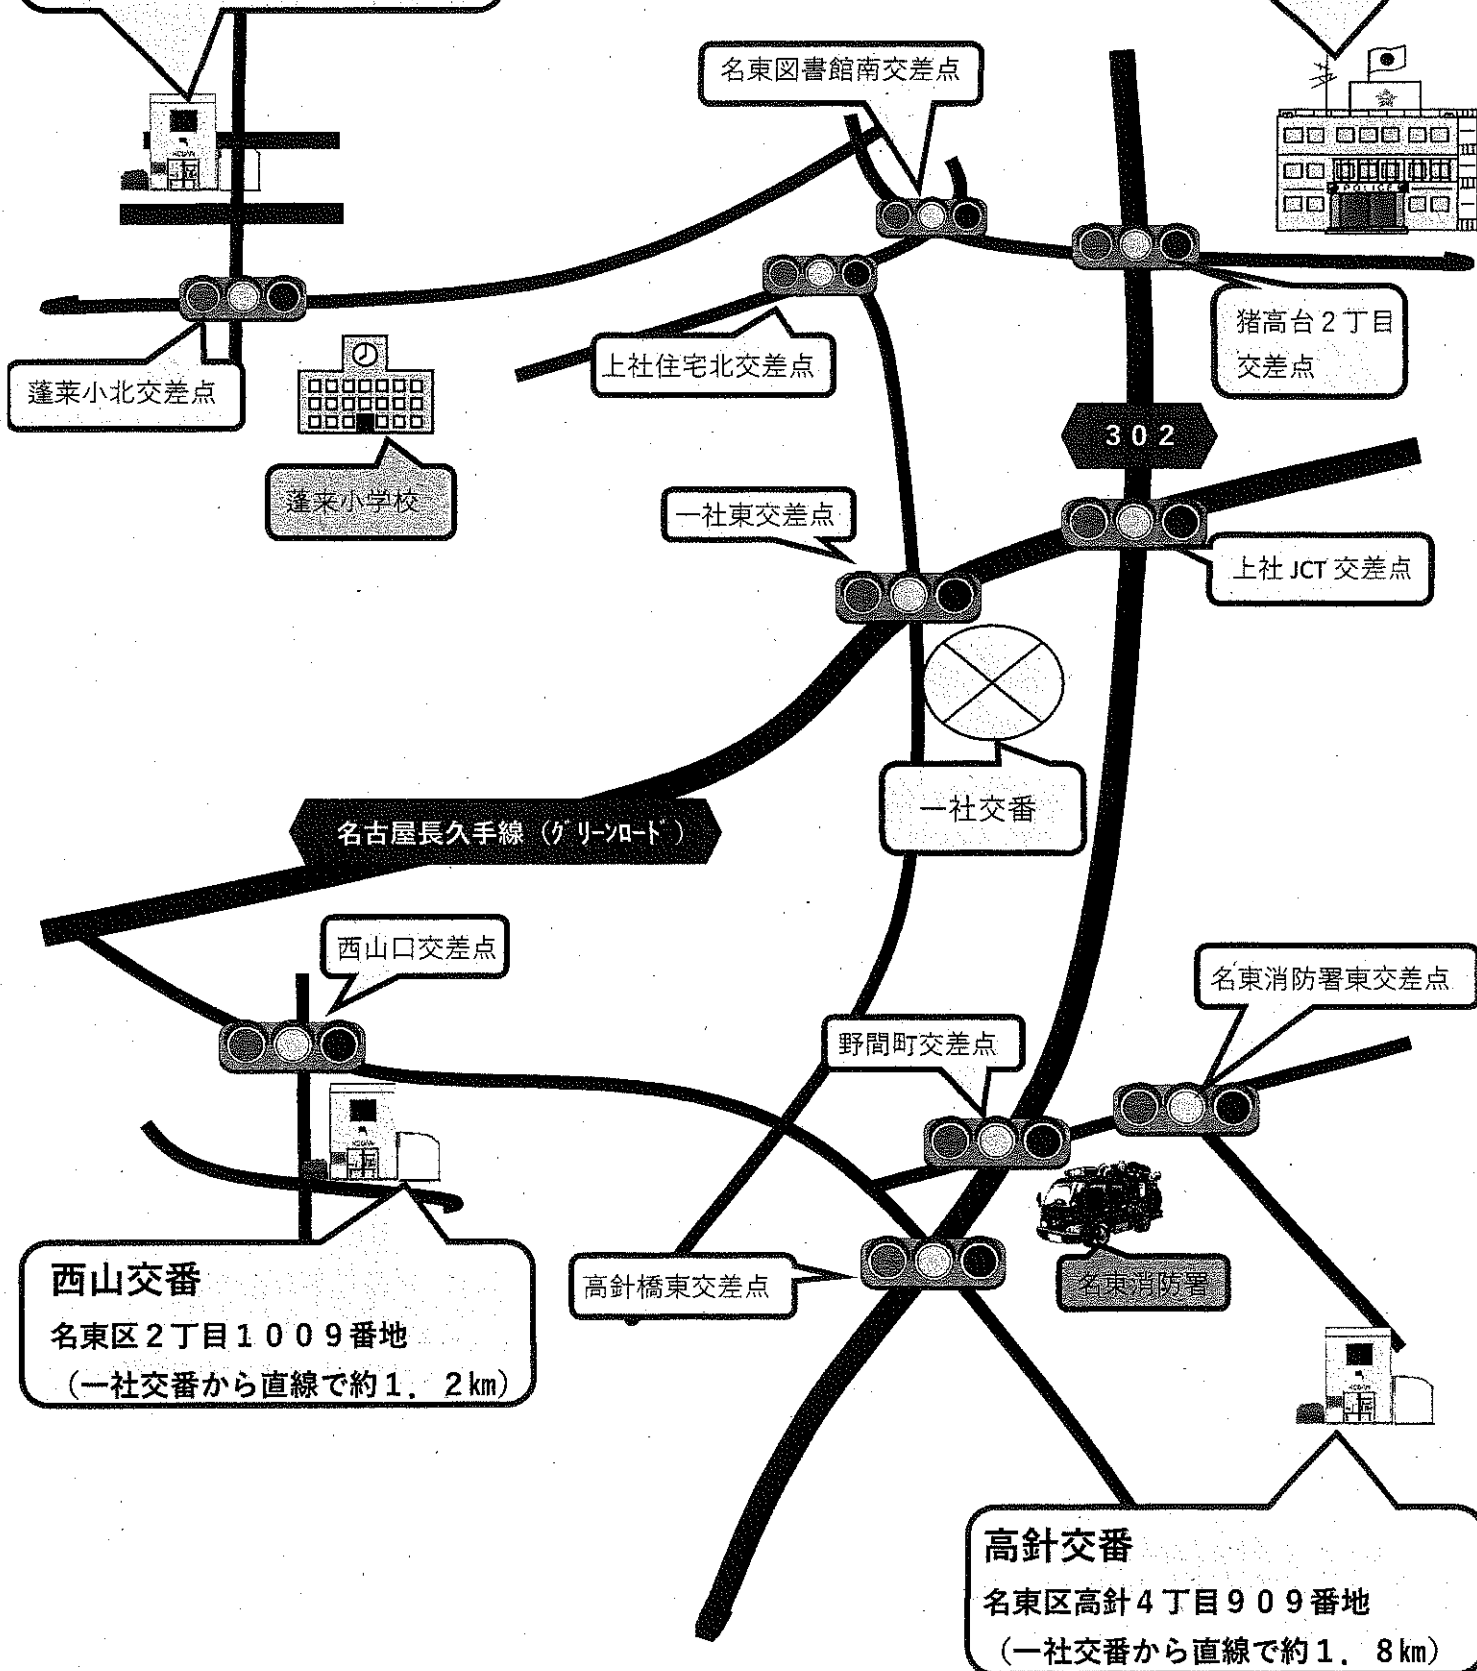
名東図書館南交差点

猪高台２丁目交差点

上社住宅北交差点

蓬莱小北交差点

蓬莱小学校

302

一社東交差点

上社 JCT 交差点

一社交番

名古屋長久手線（ｸﾞﾘｰﾝﾛｰﾄﾞ）

西山口交差点

名東消防署東交差点

野間町交差点

高針橋東交差点

名東消防署

西山交番
名東区２丁目１００９番地
（一社交番から直線で約１．２㎞）

高針交番
名東区高針４丁目９０９番地
（一社交番から直線で約１．８㎞）